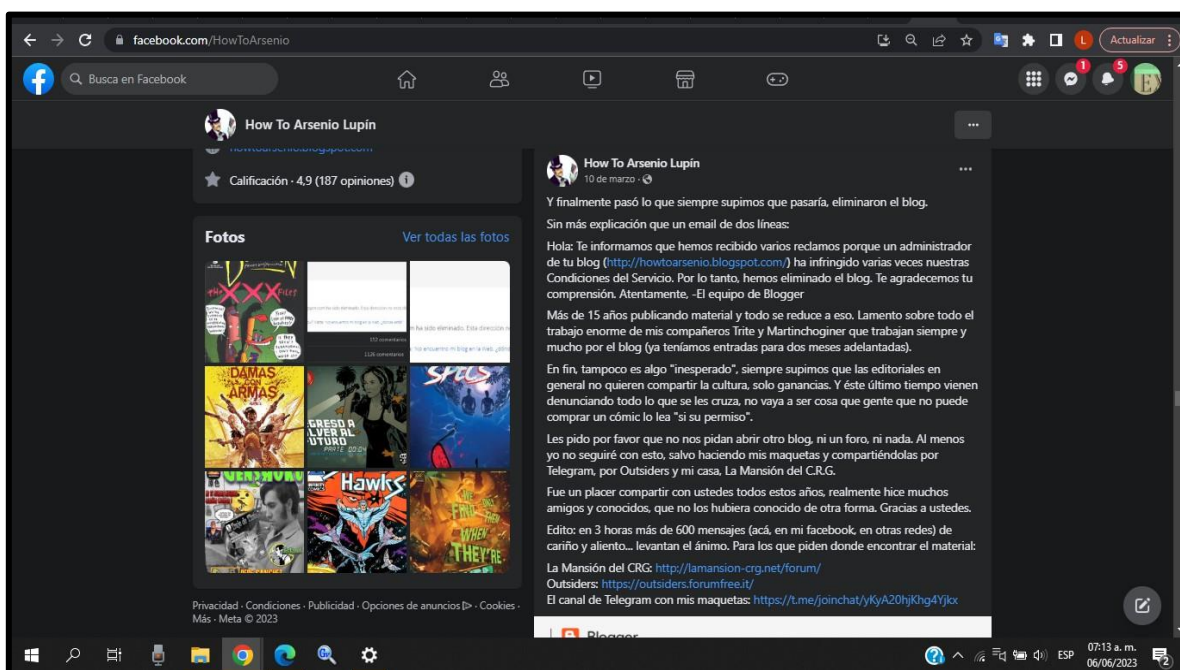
facebook.com/HowToArsenio

Actualizar

Busca en Facebook

How To Arsenio Lupín

howtoarsenio.blogspot.com

Calificación · 4,9 (187 opiniones)

Fotos

Ver todas las fotos

How To Arsenio Lupín
10 de marzo ·

Y finalmente pasó lo que siempre supimos que pasaría, eliminaron el blog.

Sin más explicación que un email de dos líneas:

Hola: Te informamos que hemos recibido varios reclamos porque un administrador de tu blog (http://howtoarsenio.blogspot.com/) ha infringido varias veces nuestras Condiciones del Servicio. Por lo tanto, hemos eliminado el blog. Te agradecemos tu comprensión. Atentamente, -El equipo de Blogger

Más de 15 años publicando material y todo se reduce a eso. Lamento sobre todo el trabajo enorme de mis compañeros Trite y Martinchoginer que trabajan siempre y mucho por el blog (ya teníamos entradas para dos meses adelantadas).

En fin, tampoco es algo "inesperado", siempre supimos que las editoriales en general no quieren compartir la cultura, solo ganancias. Y éste último tiempo vienen denunciando todo lo que se les cruza, no vaya a ser cosa que gente que no puede comprar un cómic lo lea "si su permiso".

Les pido por favor que no nos pidan abrir otro blog, ni un foro, ni nada. Al menos yo no seguiré con esto, salvo haciendo mis maquetas y compartiéndolas por Telegram, por Outsiders y mi casa, La Mansión del C.R.G.

Fue un placer compartir con ustedes todos estos años, realmente hice muchos amigos y conocidos, que no los hubiera conocido de otra forma. Gracias a ustedes.

Edito: en 3 horas más de 600 mensajes (acá, en mi facebook, en otras redes) de cariño y aliento... levantan el ánimo. Para los que piden donde encontrar el material:

La Mansión del CRG: http://lamansion-crg.net/forum/
Outsiders: https://outsiders.forumfree.it/
El canal de Telegram con mis maquetas: https://t.me/joinchat/yKyA20hjKhg4Yjkx

Blogger

Privacidad · Condiciones · Publicidad · Opciones de anuncios · Cookies · Más · Meta © 2023

ESP
07:13 a. m.
06/06/2023